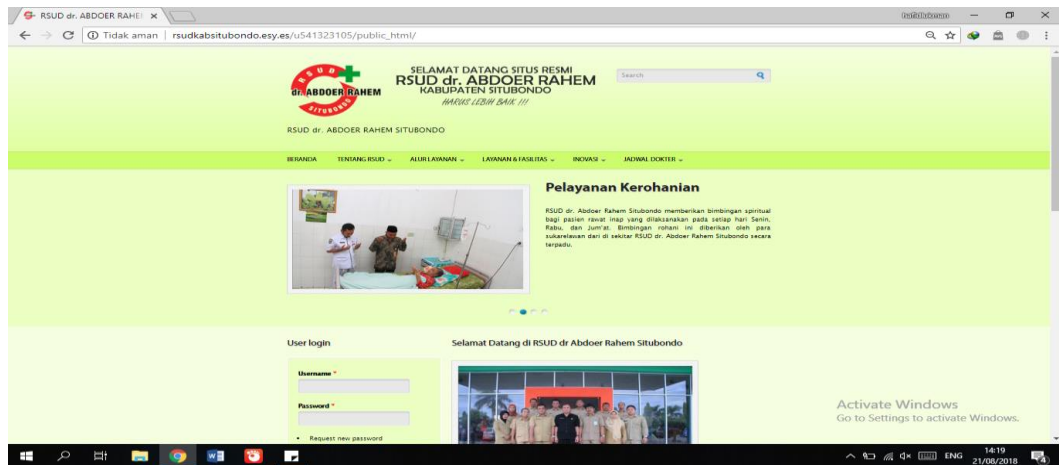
RSUD dr. ABDOER RAHE ×

Tidak aman | rsudkabsitubondo.esy.es/u541323105/public_html/

RSUD dr. ABDOER RAHEM SITUBONDO

SELAMAT DATANG SITUS RESMI
RSUD dr. ABDOER RAHEM
KABUPATEN SITUBONDO
HARUS LEBIH BAIK !!!

Search

RSUD dr. ABDOER RAHEM SITUBONDO

BERANDA TENTANG RSUD ⌄ ALUR LAYANAN ⌄ LAYANAN & FASILITAS ⌄ INOVASI ⌄ JADWAL DOKTER ⌄

Pelayanan Kerohanian

RSUD dr. Abdoer Rahem Situbondo memberikan bimbingan spiritual bagi pasien rawat inap yang dilaksanakan pada setiap hari Senin, Rabu, dan Jum'at. Bimbingan rohani ini diberikan oleh para sukarelawan dari di sekitar RSUD dr. Abdoer Rahem Situbondo secara terpadu.

User login

Username *

Password *

• Request new password

Selamat Datang di RSUD dr Abdoer Rahem Situbondo

Activate Windows
Go to Settings to activate Windows.

ENG 14:19 21/08/2018